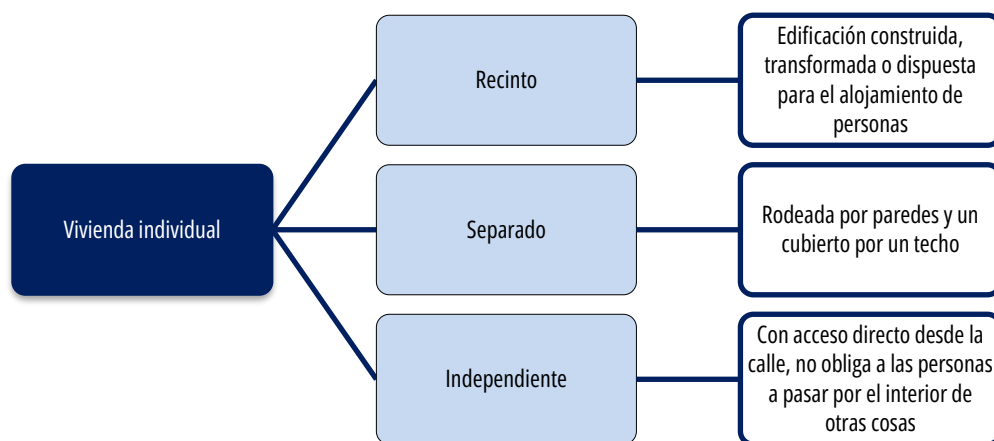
Vivienda individual

Recinto

Edificación construida, transformada o dispuesta para el alojamiento de personas

Separado

Rodeada por paredes y un cubierto por un techo

Independiente

Con acceso directo desde la calle, no obliga a las personas a pasar por el interior de otras cosas